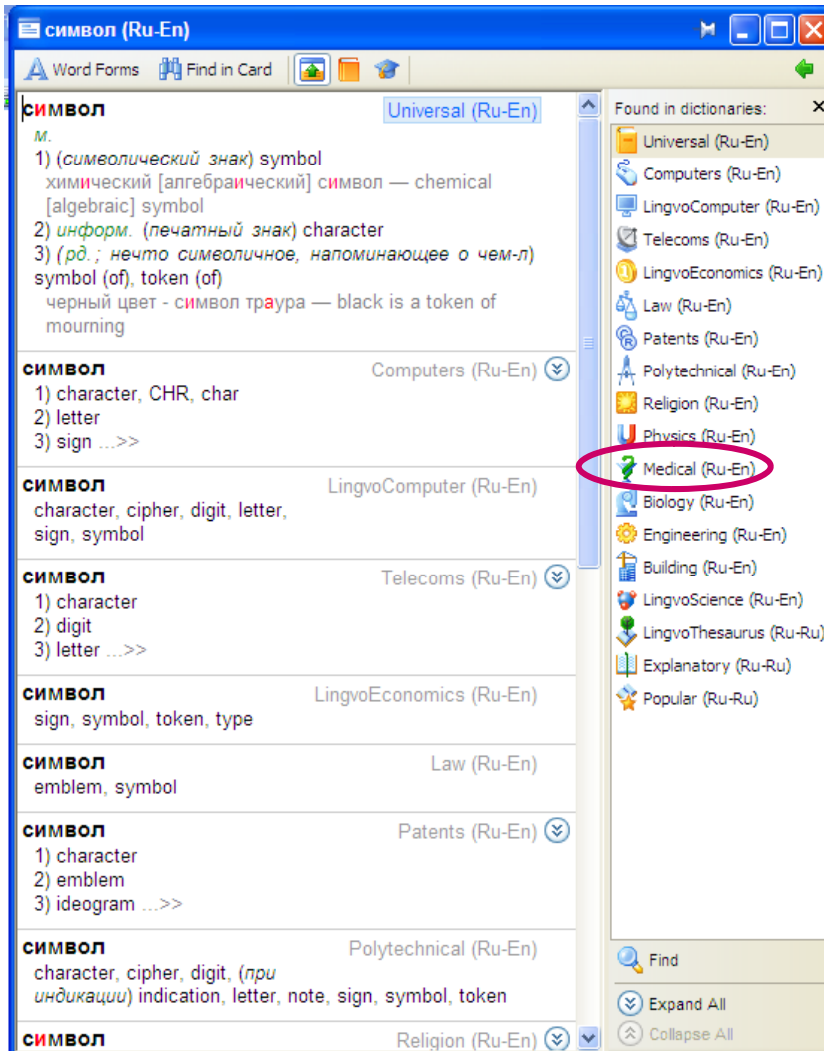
символ (Ru-En)

Word Forms   Find in Card

символ   Universal (Ru-En)
м.
1) (символический знак) symbol
химический [алгебраический] символ — chemical [algebraic] symbol
2) информ. (печатный знак) character
3) (рд.; нечто символичное, напоминающее о чем-л) symbol (of), token (of)
черный цвет - символ траура — black is a token of mourning

символ   Computers (Ru-En)
1) character, CHR, char
2) letter
3) sign ...>>

символ   LingvoComputer (Ru-En)
character, cipher, digit, letter, sign, symbol

символ   Telecoms (Ru-En)
1) character
2) digit
3) letter ...>>

символ   LingvoEconomics (Ru-En)
sign, symbol, token, type

символ   Law (Ru-En)
emblem, symbol

символ   Patents (Ru-En)
1) character
2) emblem
3) ideogram ...>>

символ   Polytechnical (Ru-En)
character, cipher, digit, (при индикации) indication, letter, note, sign, symbol, token

символ   Religion (Ru-En)

Found in dictionaries:
Universal (Ru-En)
Computers (Ru-En)
LingvoComputer (Ru-En)
Telecoms (Ru-En)
LingvoEconomics (Ru-En)
Law (Ru-En)
Patents (Ru-En)
Polytechnical (Ru-En)
Religion (Ru-En)
Physics (Ru-En)
Medical (Ru-En)
Biology (Ru-En)
Engineering (Ru-En)
Building (Ru-En)
LingvoScience (Ru-En)
LingvoThesaurus (Ru-Ru)
Explanatory (Ru-Ru)
Popular (Ru-Ru)

Find
Expand All
Collapse All